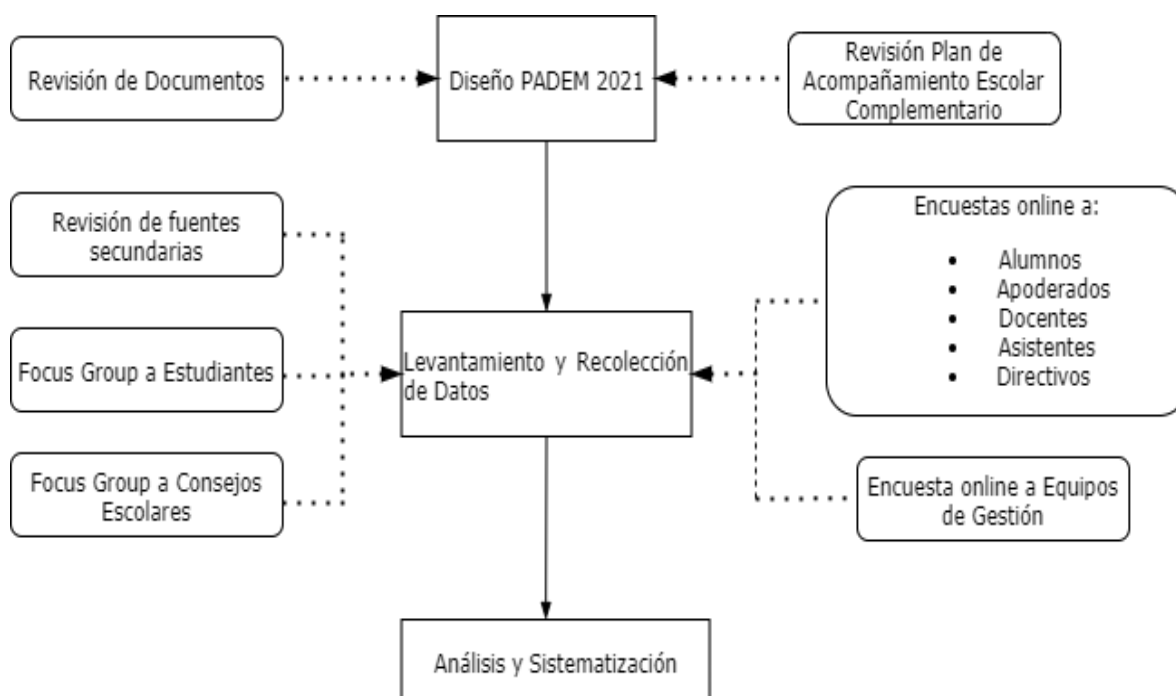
Revisión de Documentos

Diseño PADEM 2021

Revisión Plan de Acompañamiento Escolar Complementario

Revisión de fuentes secundarias

Focus Group a Estudiantes

Focus Group a Consejos Escolares

Levantamiento y Recolección de Datos

Encuestas online a:

- Alumnos
- Apoderados
- Docentes
- Asistentes
- Directivos

Encuesta online a Equipos de Gestión

Análisis y Sistematización